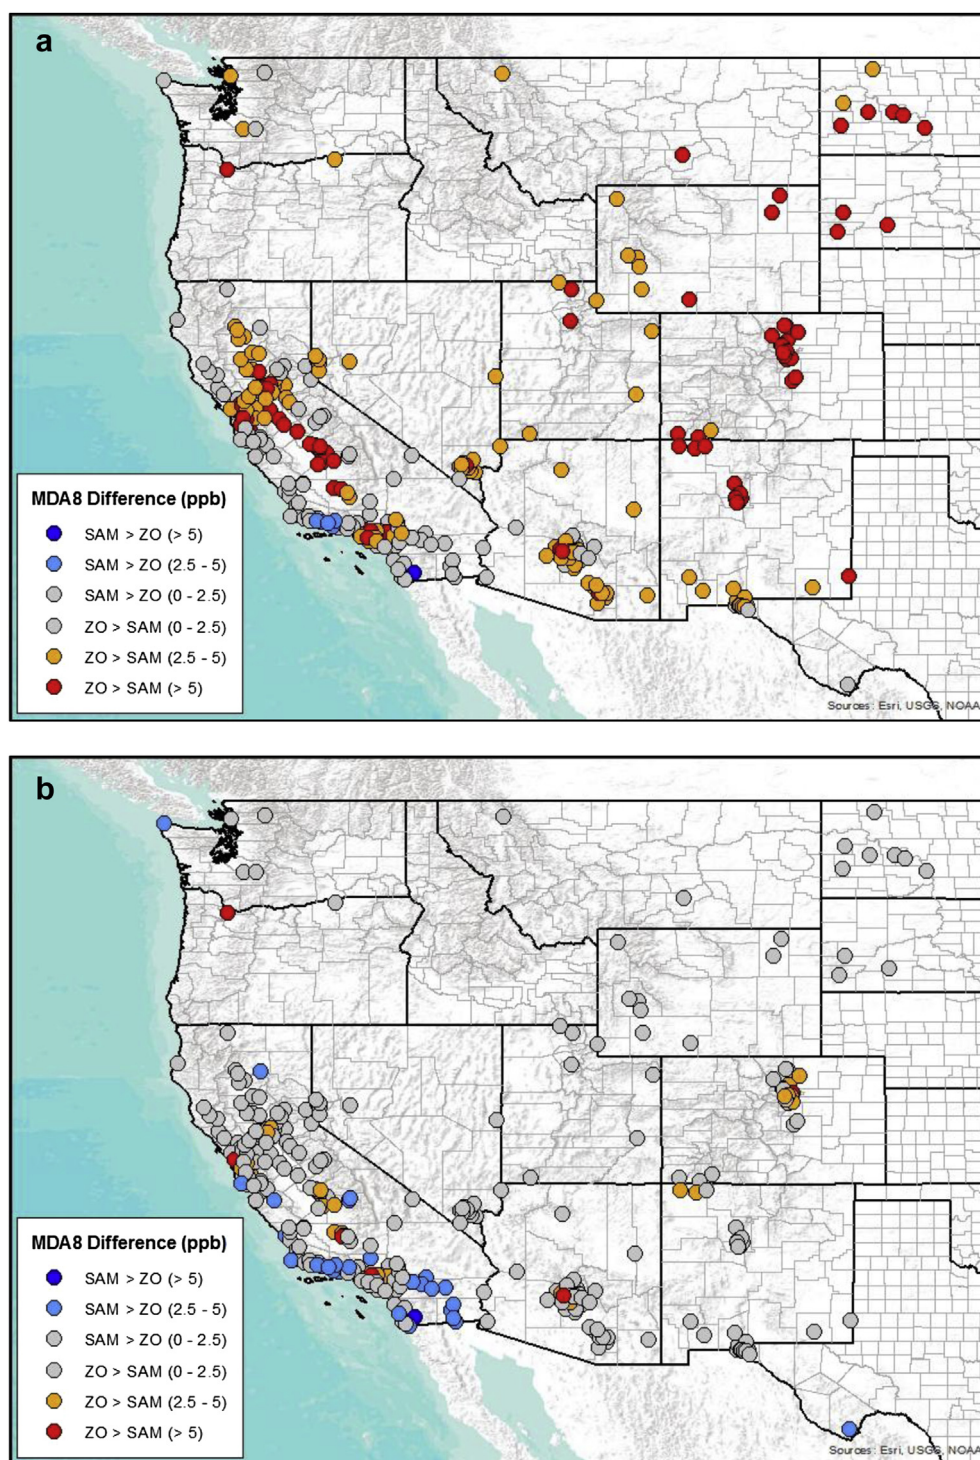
a

MDA8 Difference (ppb)
SAM > ZO (> 5)
SAM > ZO (2.5 - 5)
SAM > ZO (0 - 2.5)
ZO > SAM (0 - 2.5)
ZO > SAM (2.5 - 5)
ZO > SAM (> 5)

Sources: Esri, USGS, NOAA

b

MDA8 Difference (ppb)
SAM > ZO (> 5)
SAM > ZO (2.5 - 5)
SAM > ZO (0 - 2.5)
ZO > SAM (0 - 2.5)
ZO > SAM (2.5 - 5)
ZO > SAM (> 5)

Sources: Esri, USGS, NOAA